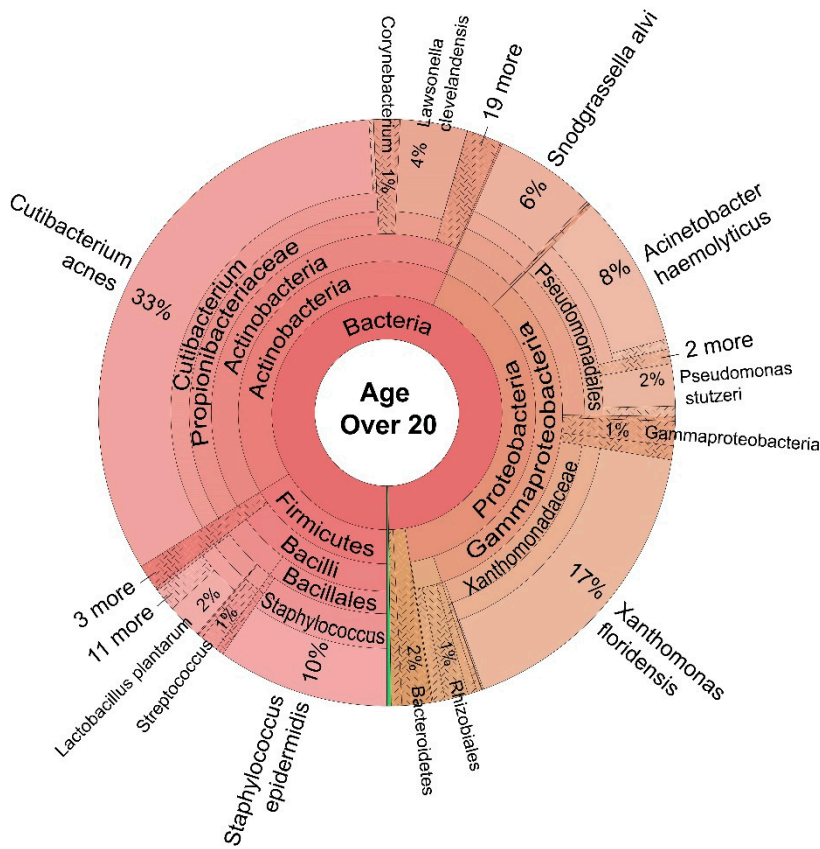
Age Over 20

Bacteria

Actinobacteria

Actinobacteria

Propionibacteriaceae

Cutibacterium

Cutibacterium acnes

33%

Corynebacterium

1%

Lawsonella clevelandensis

4%

19 more

Snodgrassella alvi

6%

Acinetobacter haemolyticus

8%

Pseudomonadales

2 more

2%

Pseudomonas stutzeri

1%

Gammaproteobacteria

Proteobacteria

Gammaproteobacteria

Xanthomonadaceae

Xanthomonadaceae

17%

Xanthomonas floridensis

Firmicutes

Bacilli

Bacillales

Staphylococcus

10%

Staphylococcus epidermidis

3 more

11 more

2%

1%

Lactobacillus plantarum

Streptococcus

2%

Bacteroidetes

1%

Rhizobiales